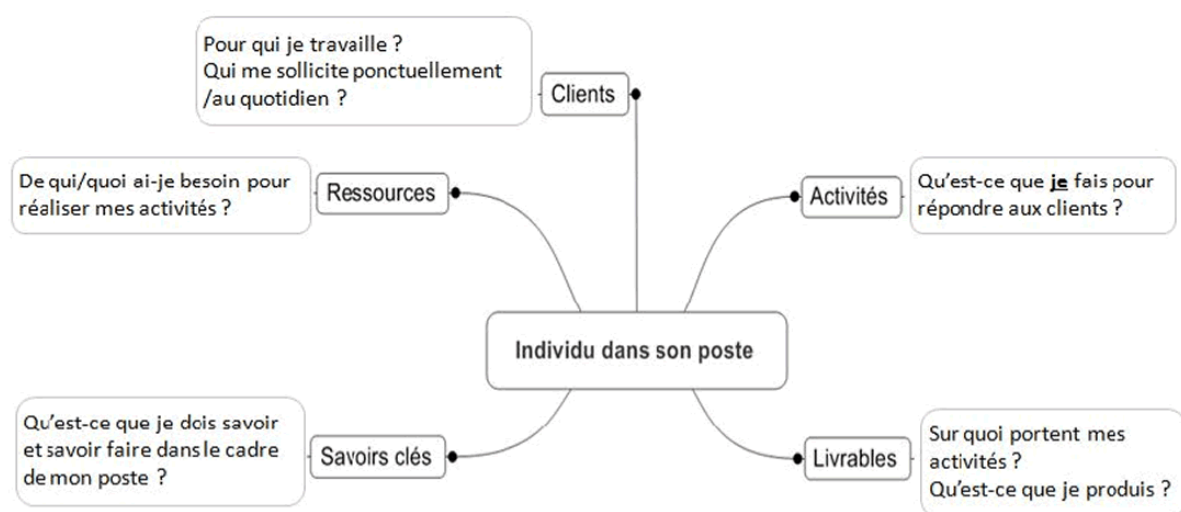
Pour qui je travaille ?
Qui me sollicite ponctuellement /au quotidien ?

Clients

De qui/quoi ai-je besoin pour réaliser mes activités ?

Ressources

Activités

Qu'est-ce que **je** fais pour répondre aux clients ?

Individu dans son poste

Qu'est-ce que je dois savoir et savoir faire dans le cadre de mon poste ?

Savoirs clés

Livrables

Sur quoi portent mes activités ?
Qu'est-ce que je produis ?